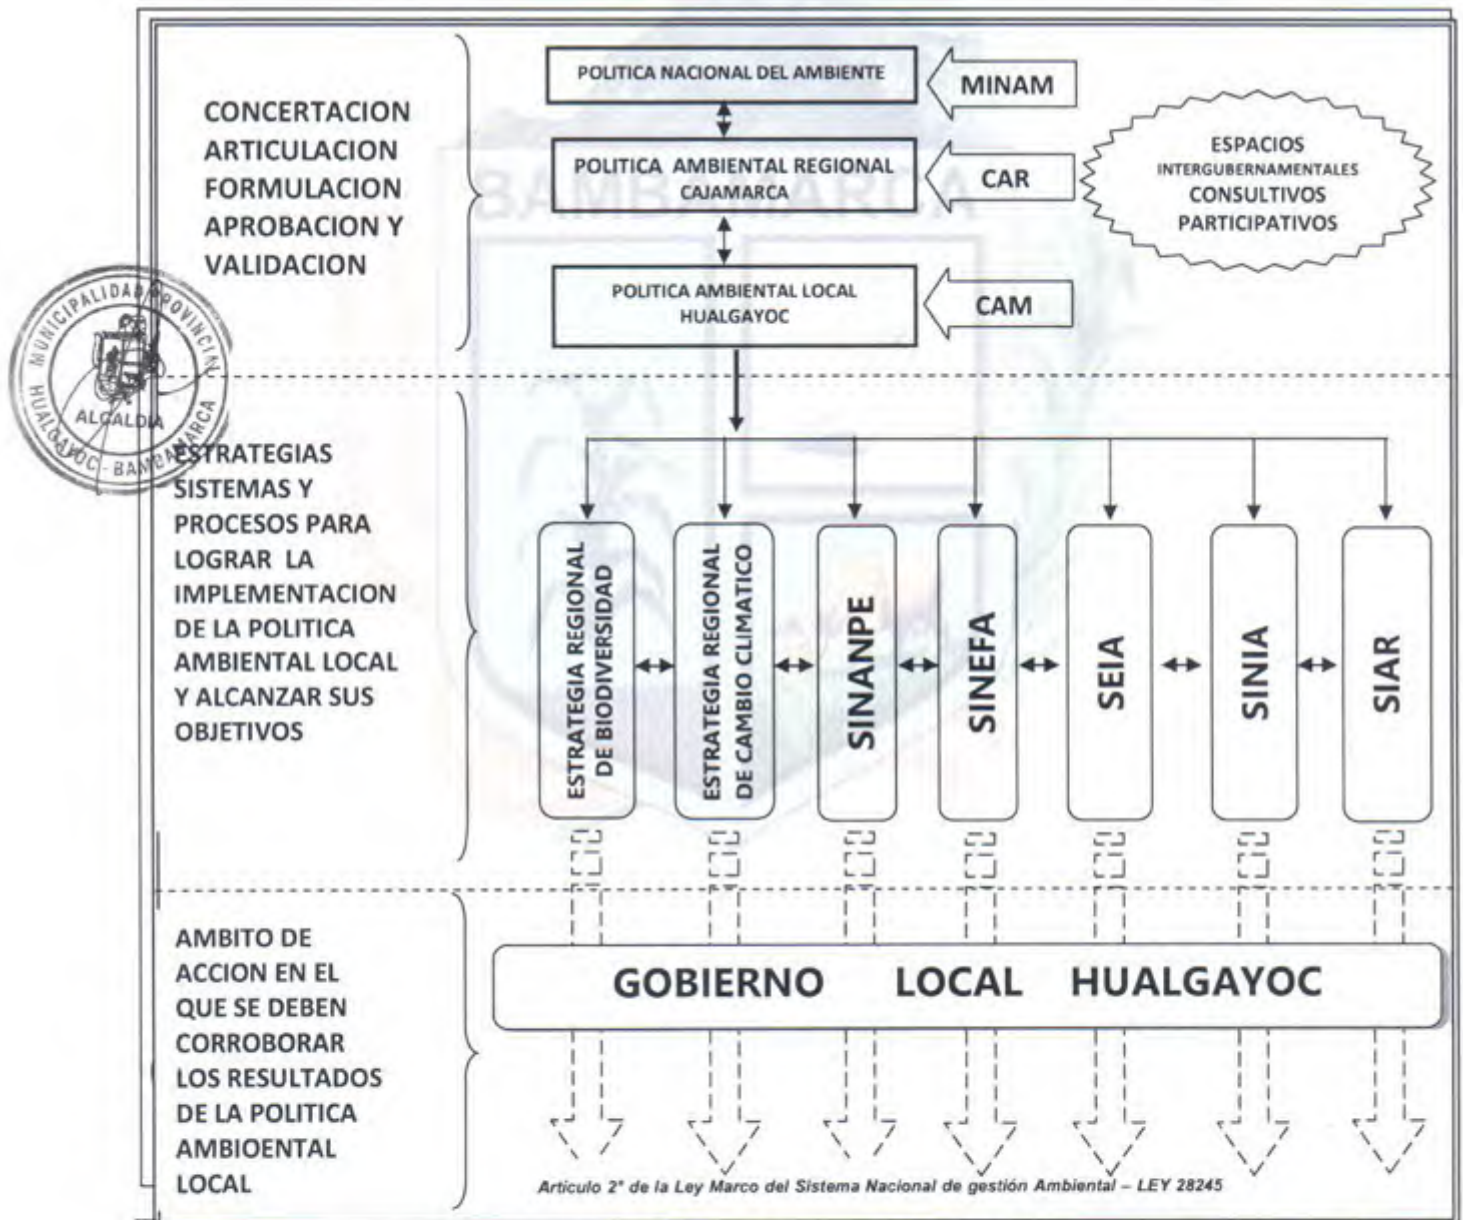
CONCERTACION ARTICULACION FORMULACION APROBACION Y VALIDACION

POLITICA NACIONAL DEL AMBIENTE

MINAM

POLITICA AMBIENTAL REGIONAL CAJAMARCA

CAR

ESPACIOS INTERGUBERNAMENTALES CONSULTIVOS PARTICIPATIVOS

POLITICA AMBIENTAL LOCAL HUALGAYOC

CAM

MUNICIPALIDAD PROVINCIAL HUALGAYOC - BAMBAMARCA ALCALDIA

ESTRATEGIAS SISTEMAS Y PROCESOS PARA LOGRAR LA IMPLEMENTACION DE LA POLITICA AMBIENTAL LOCAL Y ALCANZAR SUS OBJETIVOS

ESTRATEGIA REGIONAL DE BIODIVERSIDAD

ESTRATEGIA REGIONAL DE CAMBIO CLIMATICO

SINANPE

SINEFA

SEIA

SINIA

SIAR

AMBITO DE ACCION EN EL QUE SE DEBEN CORROBORAR LOS RESULTADOS DE LA POLITICA AMBIOENTAL LOCAL

GOBIERNO LOCAL HUALGAYOC

Articulo 2° de la Ley Marco del Sistema Nacional de gestión Ambiental – LEY 28245